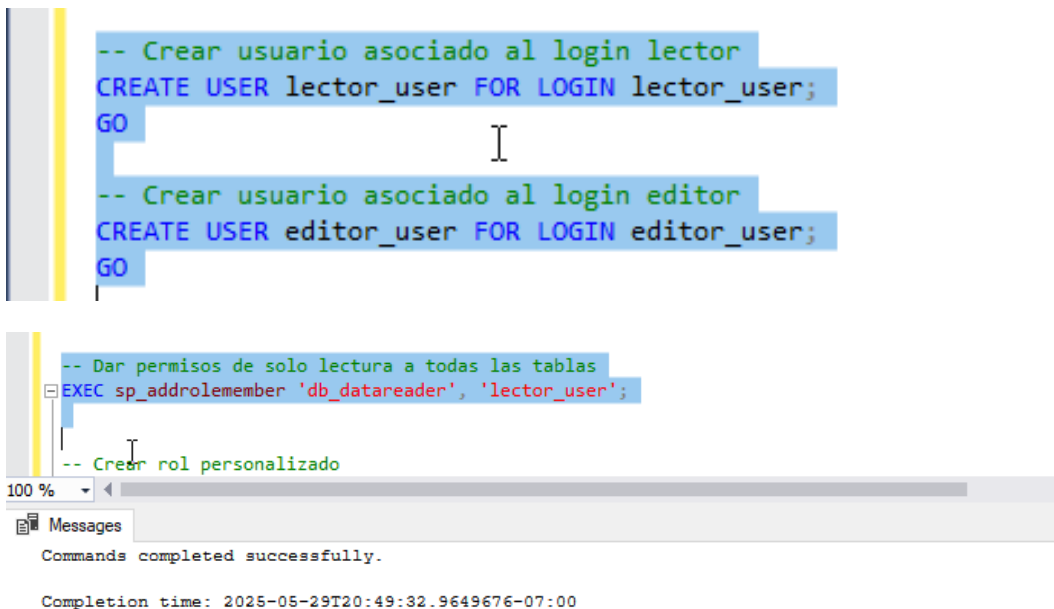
-- Crear usuario asociado al login lector
CREATE USER lector_user FOR LOGIN lector_user;
GO

-- Crear usuario asociado al login editor
CREATE USER editor_user FOR LOGIN editor_user;
GO

-- Dar permisos de solo lectura a todas las tablas
EXEC sp_addrolemember 'db_datareader', 'lector_user';

-- Crear rol personalizado

100 %

Messages

Commands completed successfully.

Completion time: 2025-05-29T20:49:32.9649676-07:00